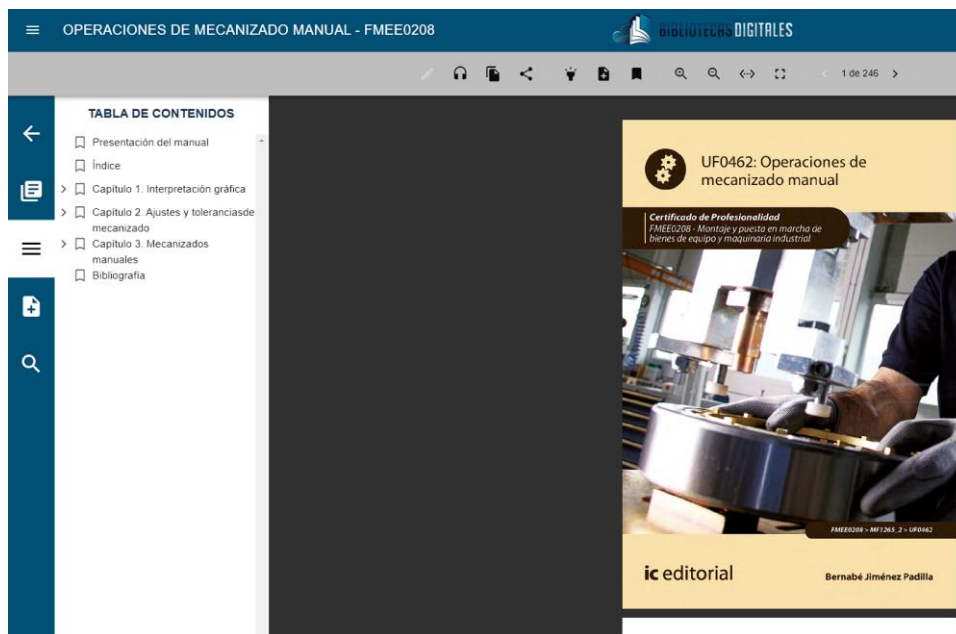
OPERACIONES DE MECANIZADO MANUAL - FMEE0208

BIBLIOTECAS DIGITALES

1 de 246

TABLA DE CONTENIDOS

Presentación del manual

Índice

Capítulo 1. Interpretación gráfica

Capítulo 2. Ajustes y toleranciasde mecanizado

Capítulo 3. Mecanizados manuales

Bibliografía

UF0462: Operaciones de mecanizado manual

Certificado de Profesionalidad

FMEE0208 - Montaje y puesta en marcha de bienes de equipo y maquinaria industrial

FMEE0208 > MF1265_2 > UF0462

ic editorial

Bernabé Jiménez Padilla